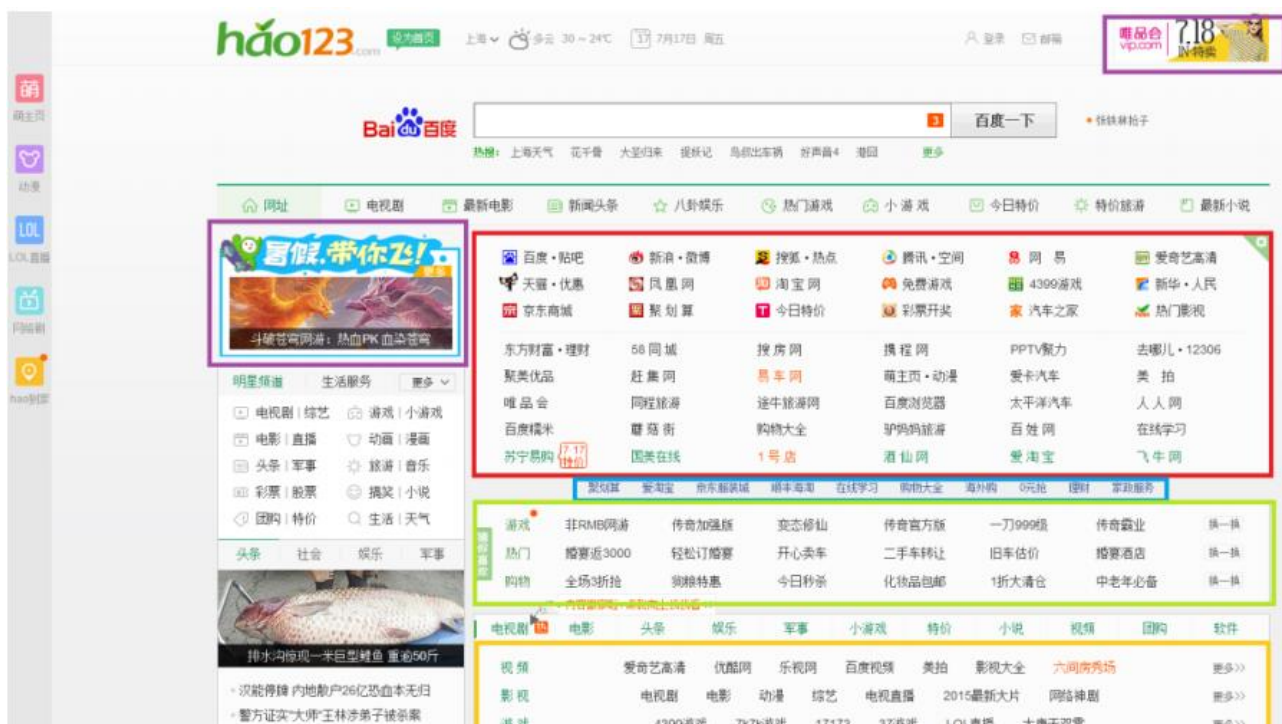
hao123.com 设为首页 上海 多云 30～24℃ 17 7月17日 周五 登录 邮箱

唯品会 vip.com 7.18 IN特卖

萌 萌主页
动漫
LOL LOL直播
网络剧
hao到家

Bai du 百度 百度一下 · 张铁林拍子

热搜: 上海天气 花千骨 大圣归来 捉妖记 鸟叔出车祸 好声音4 港囧 更多

网址 电视剧 最新电影 新闻头条 八卦娱乐 热门游戏 小游戏 今日特价 特价旅游 最新小说

暑假,带你飞! 更多
斗破苍穹网游：热血PK 血染苍穹

明星频道 生活服务 更多
电视剧 | 综艺 游戏 | 小游戏
电影 | 直播 动画 | 漫画
头条 | 军事 旅游 | 音乐
彩票 | 股票 搞笑 | 小说
团购 | 特价 生活 | 天气

头条 社会 娱乐 军事
排水沟惊现一米巨型鲤鱼 重逾50斤
· 汉能停牌 内地散户26亿恐血本无归
· 警方证实"大师"王林涉弟子被杀案

| 百度·贴吧 | 新浪·微博 | 搜狐·热点 | 腾讯·空间 | 网易 | 爱奇艺高清 |
|---|---|---|---|---|---|
| 天猫·优惠 | 凤凰网 | 淘宝网 | 免费游戏 | 4399游戏 | 新华·人民 |
| 京东商城 | 聚划算 | 今日特价 | 彩票开奖 | 汽车之家 | 热门影视 |
| 东方财富·理财 | 58同城 | 搜房网 | 携程网 | PPTV聚力 | 去哪儿·12306 |
| 聚美优品 | 赶集网 | 易车网 | 萌主页·动漫 | 爱卡汽车 | 美拍 |
| 唯品会 | 同程旅游 | 途牛旅游网 | 百度浏览器 | 太平洋汽车 | 人人网 |
| 百度糯米 | 蘑菇街 | 购物大全 | 驴妈妈旅游 | 百姓网 | 在线学习 |
| 苏宁易购 7.17特价 | 国美在线 | 1号店 | 酒仙网 | 爱淘宝 | 飞牛网 |

聚划算 爱淘宝 京东服装城 顺丰海淘 在线学习 购物大全 海外购 0元抢 理财 家政服务

| 游戏 | 非RMB网游 | 传奇加强版 | 变态修仙 | 传奇官方版 | 一刀999级 | 传奇霸业 | 换一换 |
|---|---|---|---|---|---|---|---|
| 热门 | 婚宴近3000 | 轻松订婚宴 | 开心卖车 | 二手车转让 | 旧车估价 | 婚宴酒店 | 换一换 |
| 购物 | 全场3折抢 | 消暑特惠 | 今日秒杀 | 化妆品包邮 | 1折大清仓 | 中老年必备 | 换一换 |

电视剧 电影 头条 娱乐 军事 小游戏 特价 小说 视频 团购 软件

视频 爱奇艺高清 优酷网 乐视网 百度视频 美拍 影视大全 六间房秀场 更多>>
影视 电视剧 电影 动漫 综艺 电视直播 2015最新大片 网络神剧 更多>>
游戏 4399游戏 7k7k游戏 17173 37游戏 LOL直播 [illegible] 更多>>